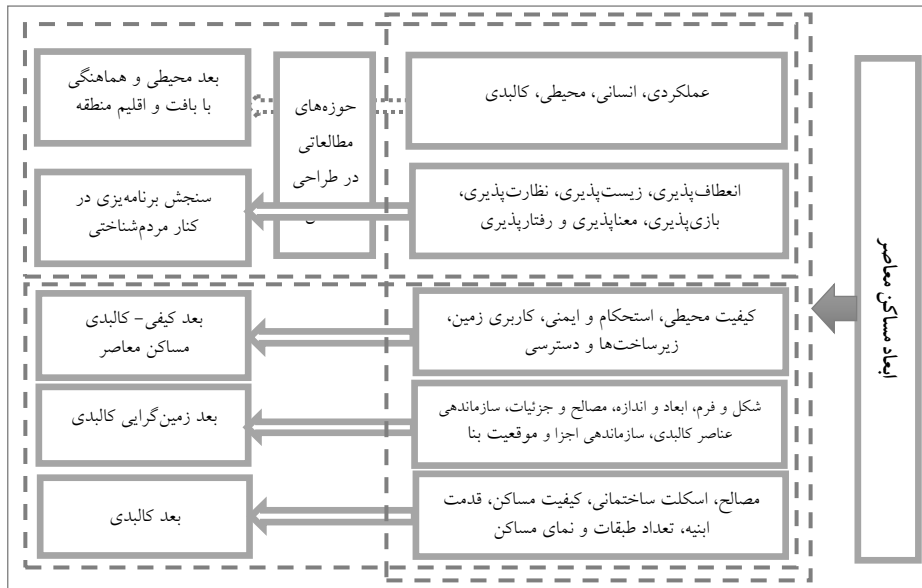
ابعاد مساکن معاصر

عملکردی، انسانی، محیطی، کالبدی

بعد محیطی و هماهنگی با بافت و اقلیم منطقه

حوزه‌های مطالعاتی در طراحی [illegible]

انعطاف‌پذیری، زیست‌پذیری، نظارت‌پذیری، بازی‌پذیری، معناپذیری و رفتارپذیری

سنجش برنامه‌یزی در کنار مردم‌شناختی

کیفیت محیطی، استحکام و ایمنی، کاربری زمین، زیرساخت‌ها و دسترسی

بعد کیفی– کالبدی مساکن معاصر

شکل و فرم، ابعاد و اندازه، مصالح و جزئیات، سازماندهی عناصر کالبدی، سازماندهی اجزا و موقعیت بنا

بعد زمین‌گرایی کالبدی

مصالح، اسکلت ساختمانی، کیفیت مساکن، قدمت ابنیه، تعداد طبقات و نمای مساکن

بعد کالبدی